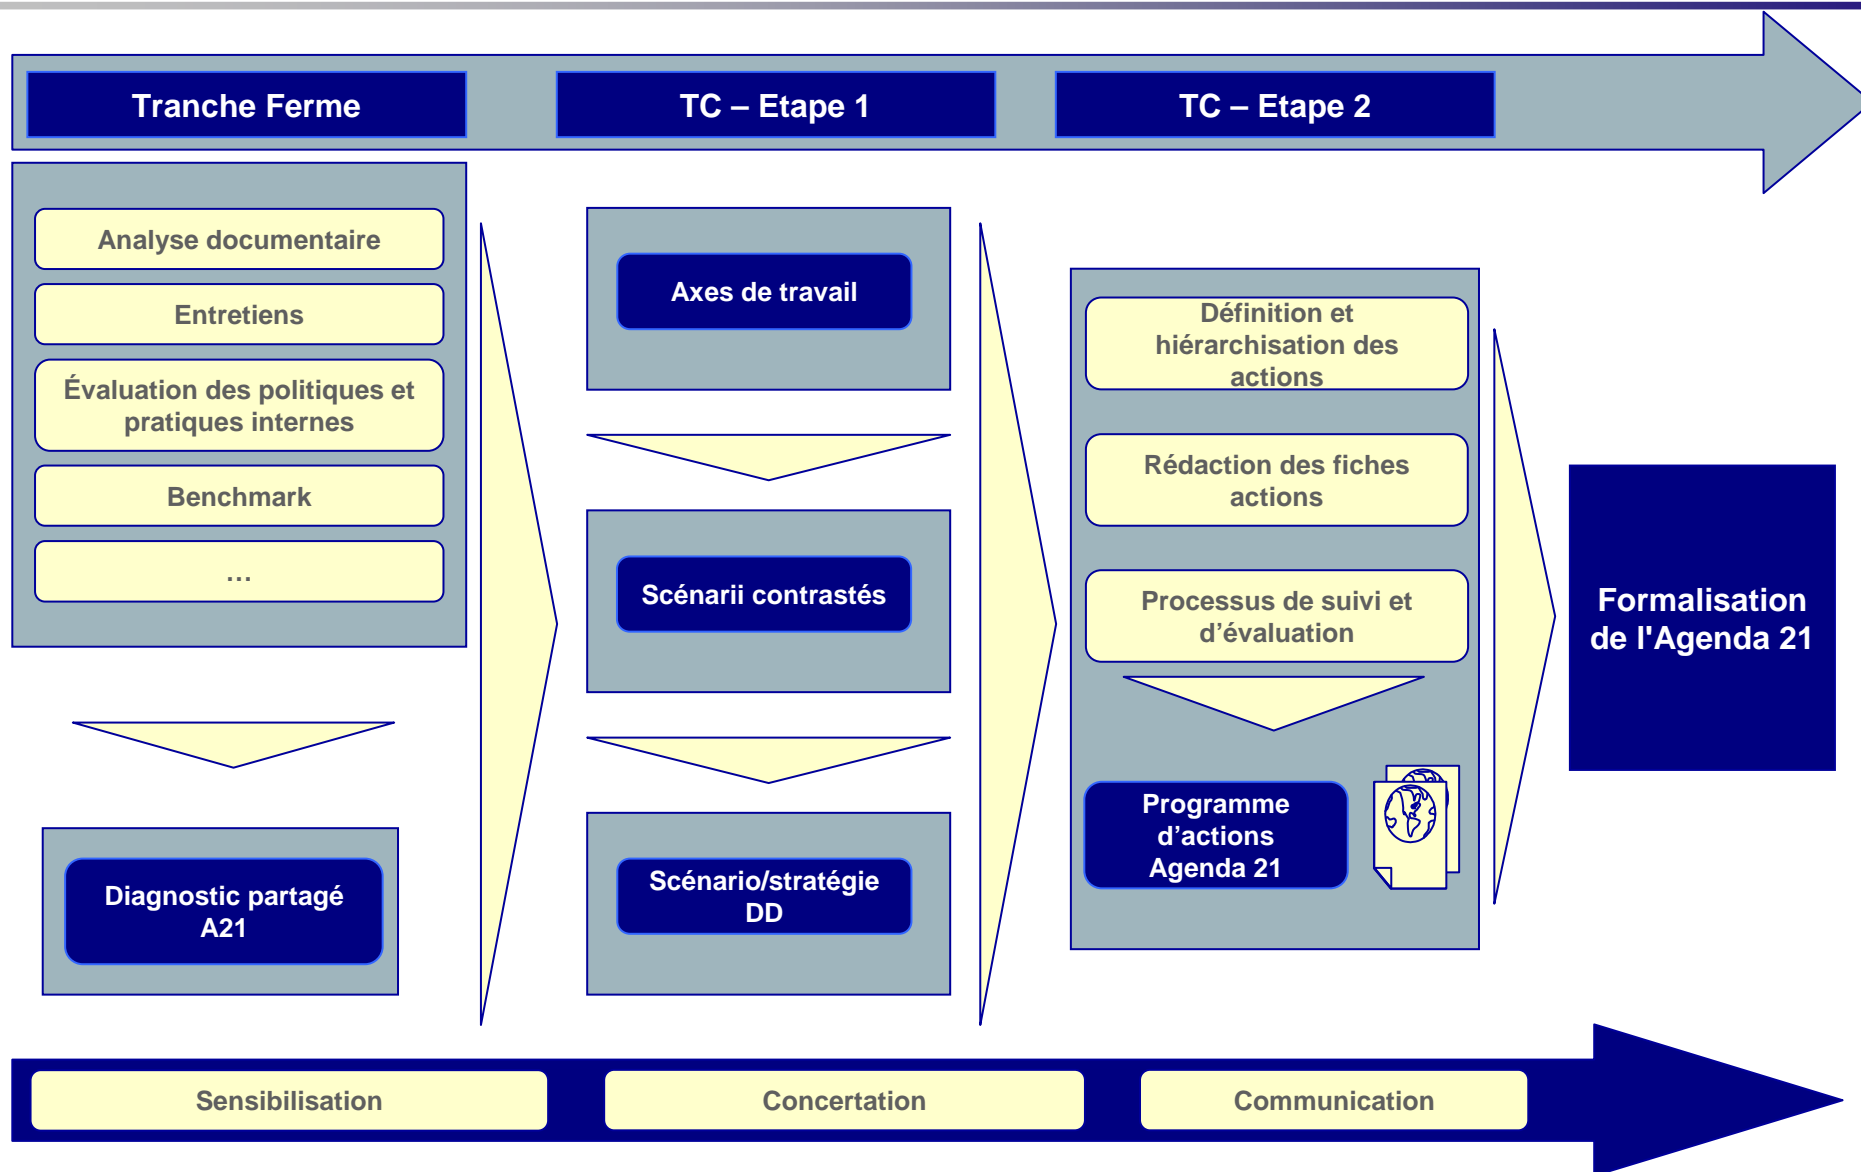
Tranche Ferme

TC – Etape 1

TC – Etape 2

Analyse documentaire

Entretiens

Évaluation des politiques et pratiques internes

Benchmark

…

Diagnostic partagé A21

Axes de travail

Scénarii contrastés

Scénario/stratégie DD

Définition et hiérarchisation des actions

Rédaction des fiches actions

Processus de suivi et d'évaluation

Programme d'actions Agenda 21

Formalisation de l'Agenda 21

Sensibilisation

Concertation

Communication